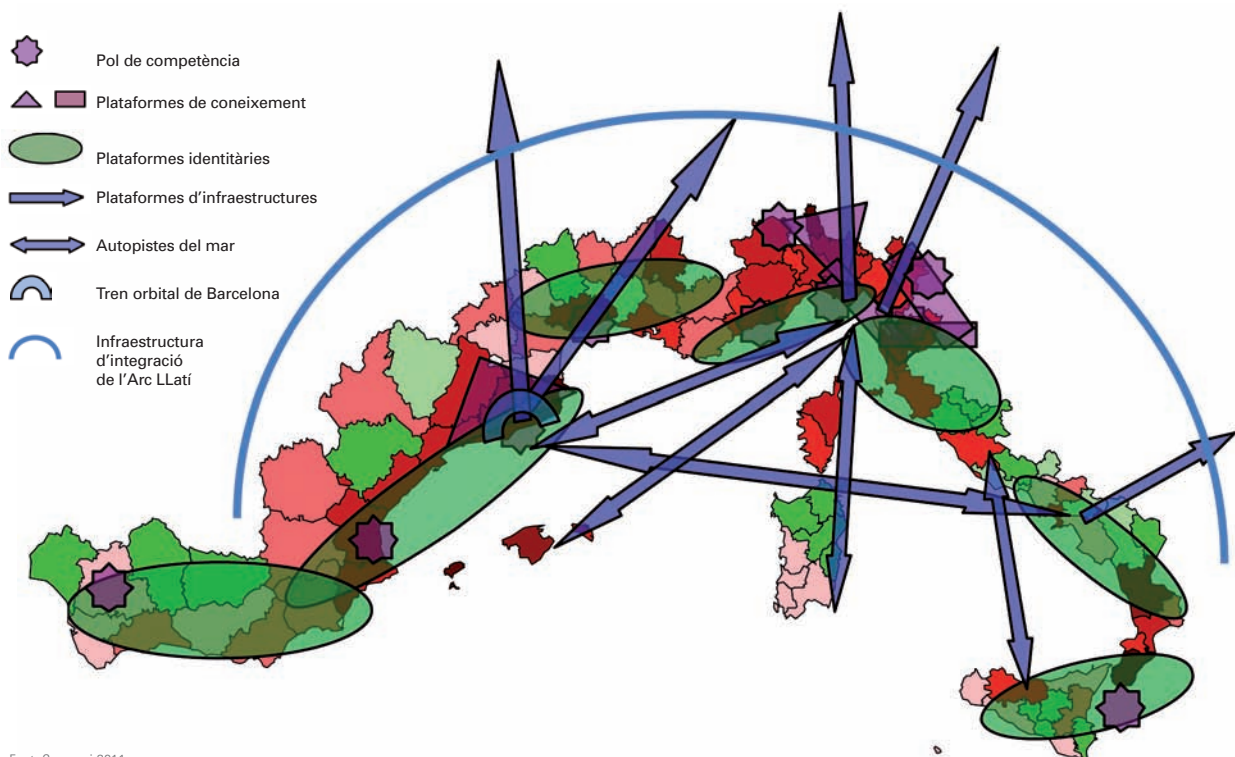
Pol de competència

Plataformes de coneixement

Plataformes identitàries

Plataformes d'infraestructures

Autopistes del mar

Tren orbital de Barcelona

Infraestructura d'integració de l'Arc LLatí

Font: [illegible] 2011